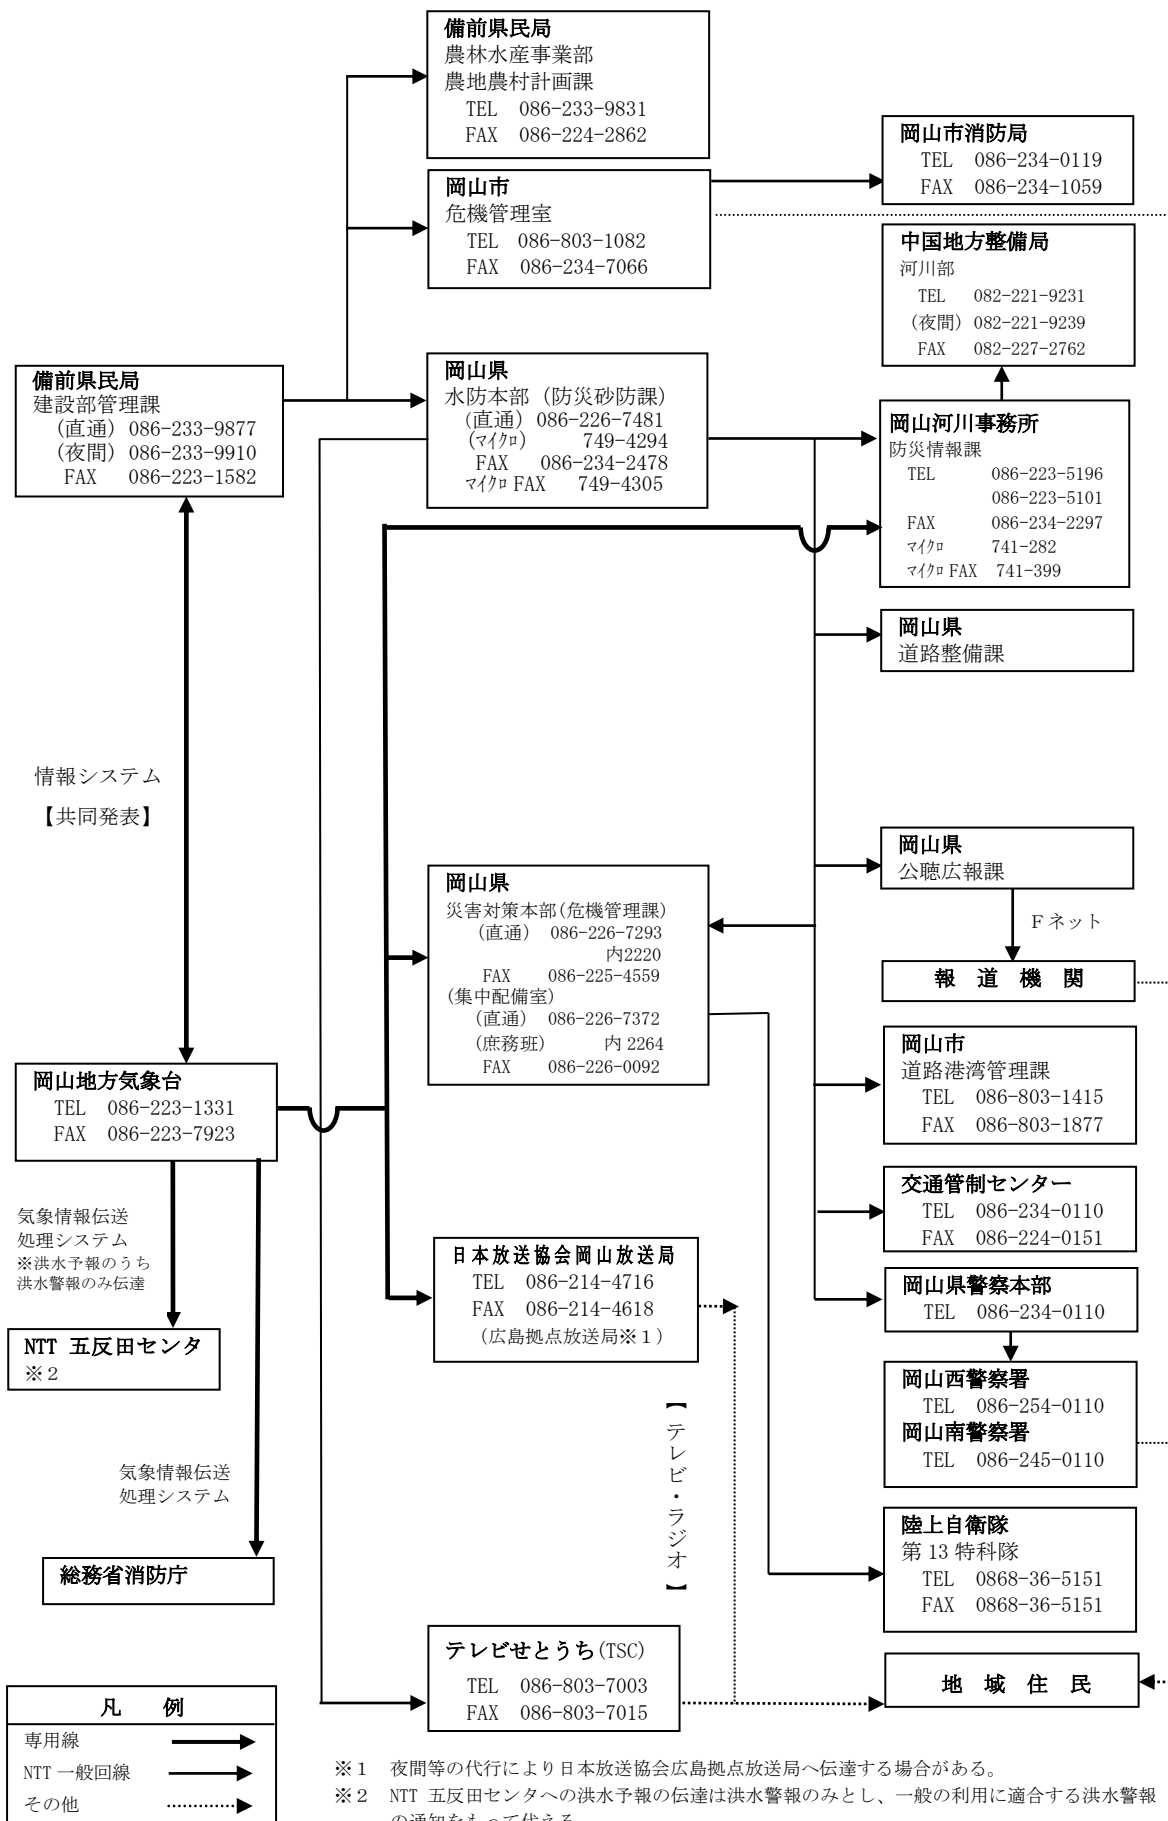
備前県民局
農林水産事業部
農地農村計画課
TEL 086-233-9831
FAX 086-224-2862

岡山市消防局
TEL 086-234-0119
FAX 086-234-1059

岡山市
危機管理室
TEL 086-803-1082
FAX 086-234-7066

中国地方整備局
河川部
TEL 082-221-9231
(夜間) 082-221-9239
FAX 082-227-2762

備前県民局
建設部管理課
(直通) 086-233-9877
(夜間) 086-233-9910
FAX 086-223-1582

岡山県
水防本部 (防災砂防課)
(直通) 086-226-7481
(ﾏｲｸﾛ) 749-4294
FAX 086-234-2478
ﾏｲｸﾛ FAX 749-4305

岡山河川事務所
防災情報課
TEL 086-223-5196
086-223-5101
FAX 086-234-2297
ﾏｲｸﾛ 741-282
ﾏｲｸﾛ FAX 741-399

岡山県
道路整備課

情報システム
【共同発表】

岡山県
公聴広報課

Fネット

岡山県
災害対策本部(危機管理課)
(直通) 086-226-7293
内2220
FAX 086-225-4559
(集中配備室)
(直通) 086-226-7372
(庶務班) 内 2264
FAX 086-226-0092

報 道 機 関

岡山市
道路港湾管理課
TEL 086-803-1415
FAX 086-803-1877

岡山地方気象台
TEL 086-223-1331
FAX 086-223-7923

交通管制センター
TEL 086-234-0110
FAX 086-224-0151

気象情報伝送
処理システム
※洪水予報のうち
洪水警報のみ伝達

日本放送協会岡山放送局
TEL 086-214-4716
FAX 086-214-4618
(広島拠点放送局※1)

岡山県警察本部
TEL 086-234-0110

NTT 五反田センタ
※2

【テレビ・ラジオ】

岡山西警察署
TEL 086-254-0110
岡山南警察署
TEL 086-245-0110

気象情報伝送
処理システム

陸上自衛隊
第 13 特科隊
TEL 0868-36-5151
FAX 0868-36-5151

総務省消防庁

テレビせとうち(TSC)
TEL 086-803-7003
FAX 086-803-7015

地 域 住 民

凡 例
専用線
NTT 一般回線
その他

※1 夜間等の代行により日本放送協会広島拠点放送局へ伝達する場合がある。
※2 NTT 五反田センタへの洪水予報の伝達は洪水警報のみとし、一般の利用に適合する洪水警報の通知をもって代える。